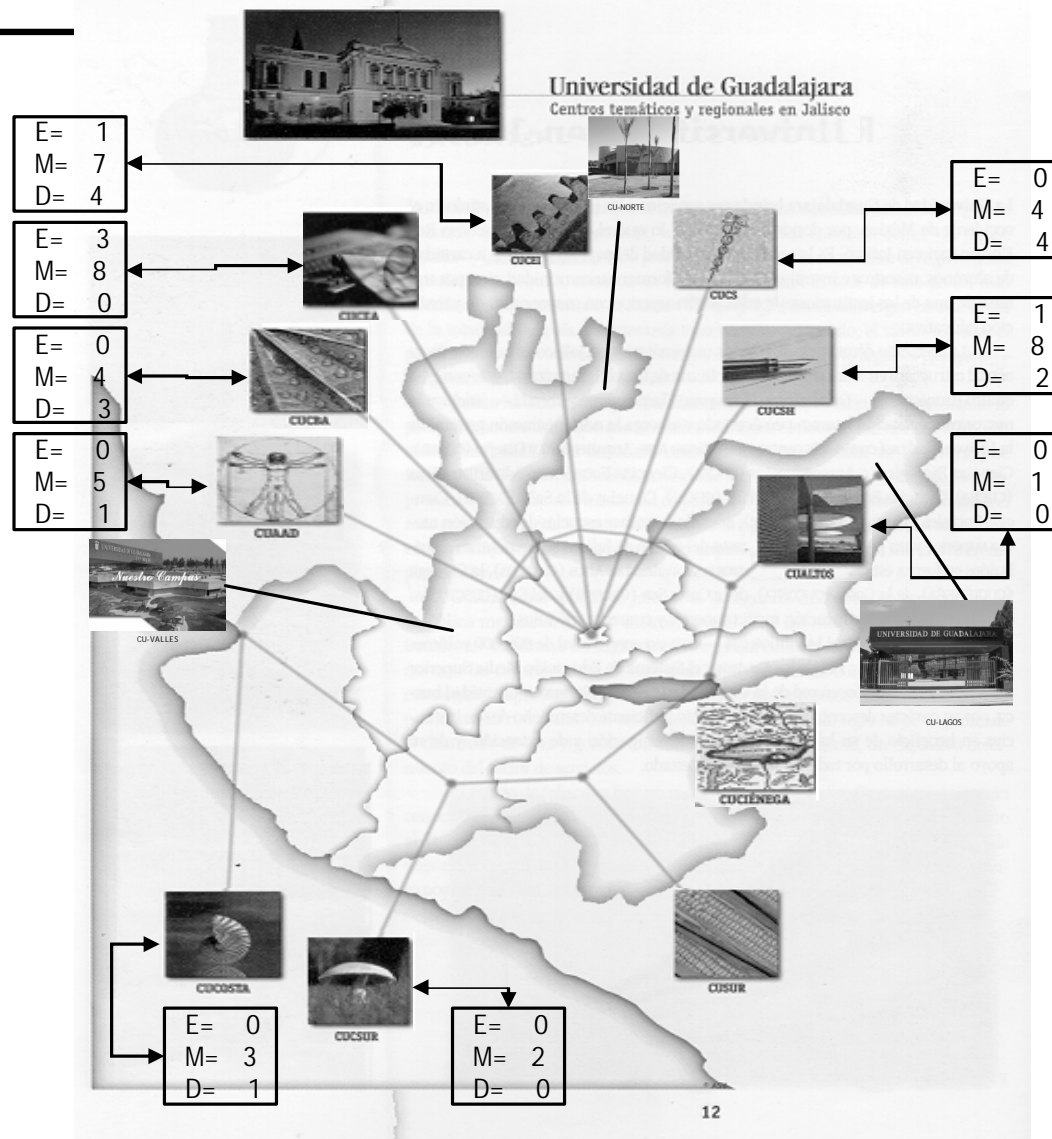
Universidad de Guadalajara
Centros temáticos y regionales en Jalisco

E= 1
M= 7
D= 4

CU-NORTE

CUCEI

E= 0
M= 4
D= 4

E= 3
M= 8
D= 0

CUCEA

CUCS

E= 1
M= 8
D= 2

E= 0
M= 4
D= 3

CUCBA

CUCSH

E= 0
M= 5
D= 1

CUAAD

E= 0
M= 1
D= 0

Nuestro Campus

CU-VALLES

CUALTOS

UNIVERSIDAD DE GUADALAJARA

CU-LAGOS

CUCIÉNEGA

CUCOSTA

CUCSUR

CUSUR

E= 0
M= 3
D= 1

E= 0
M= 2
D= 0

12